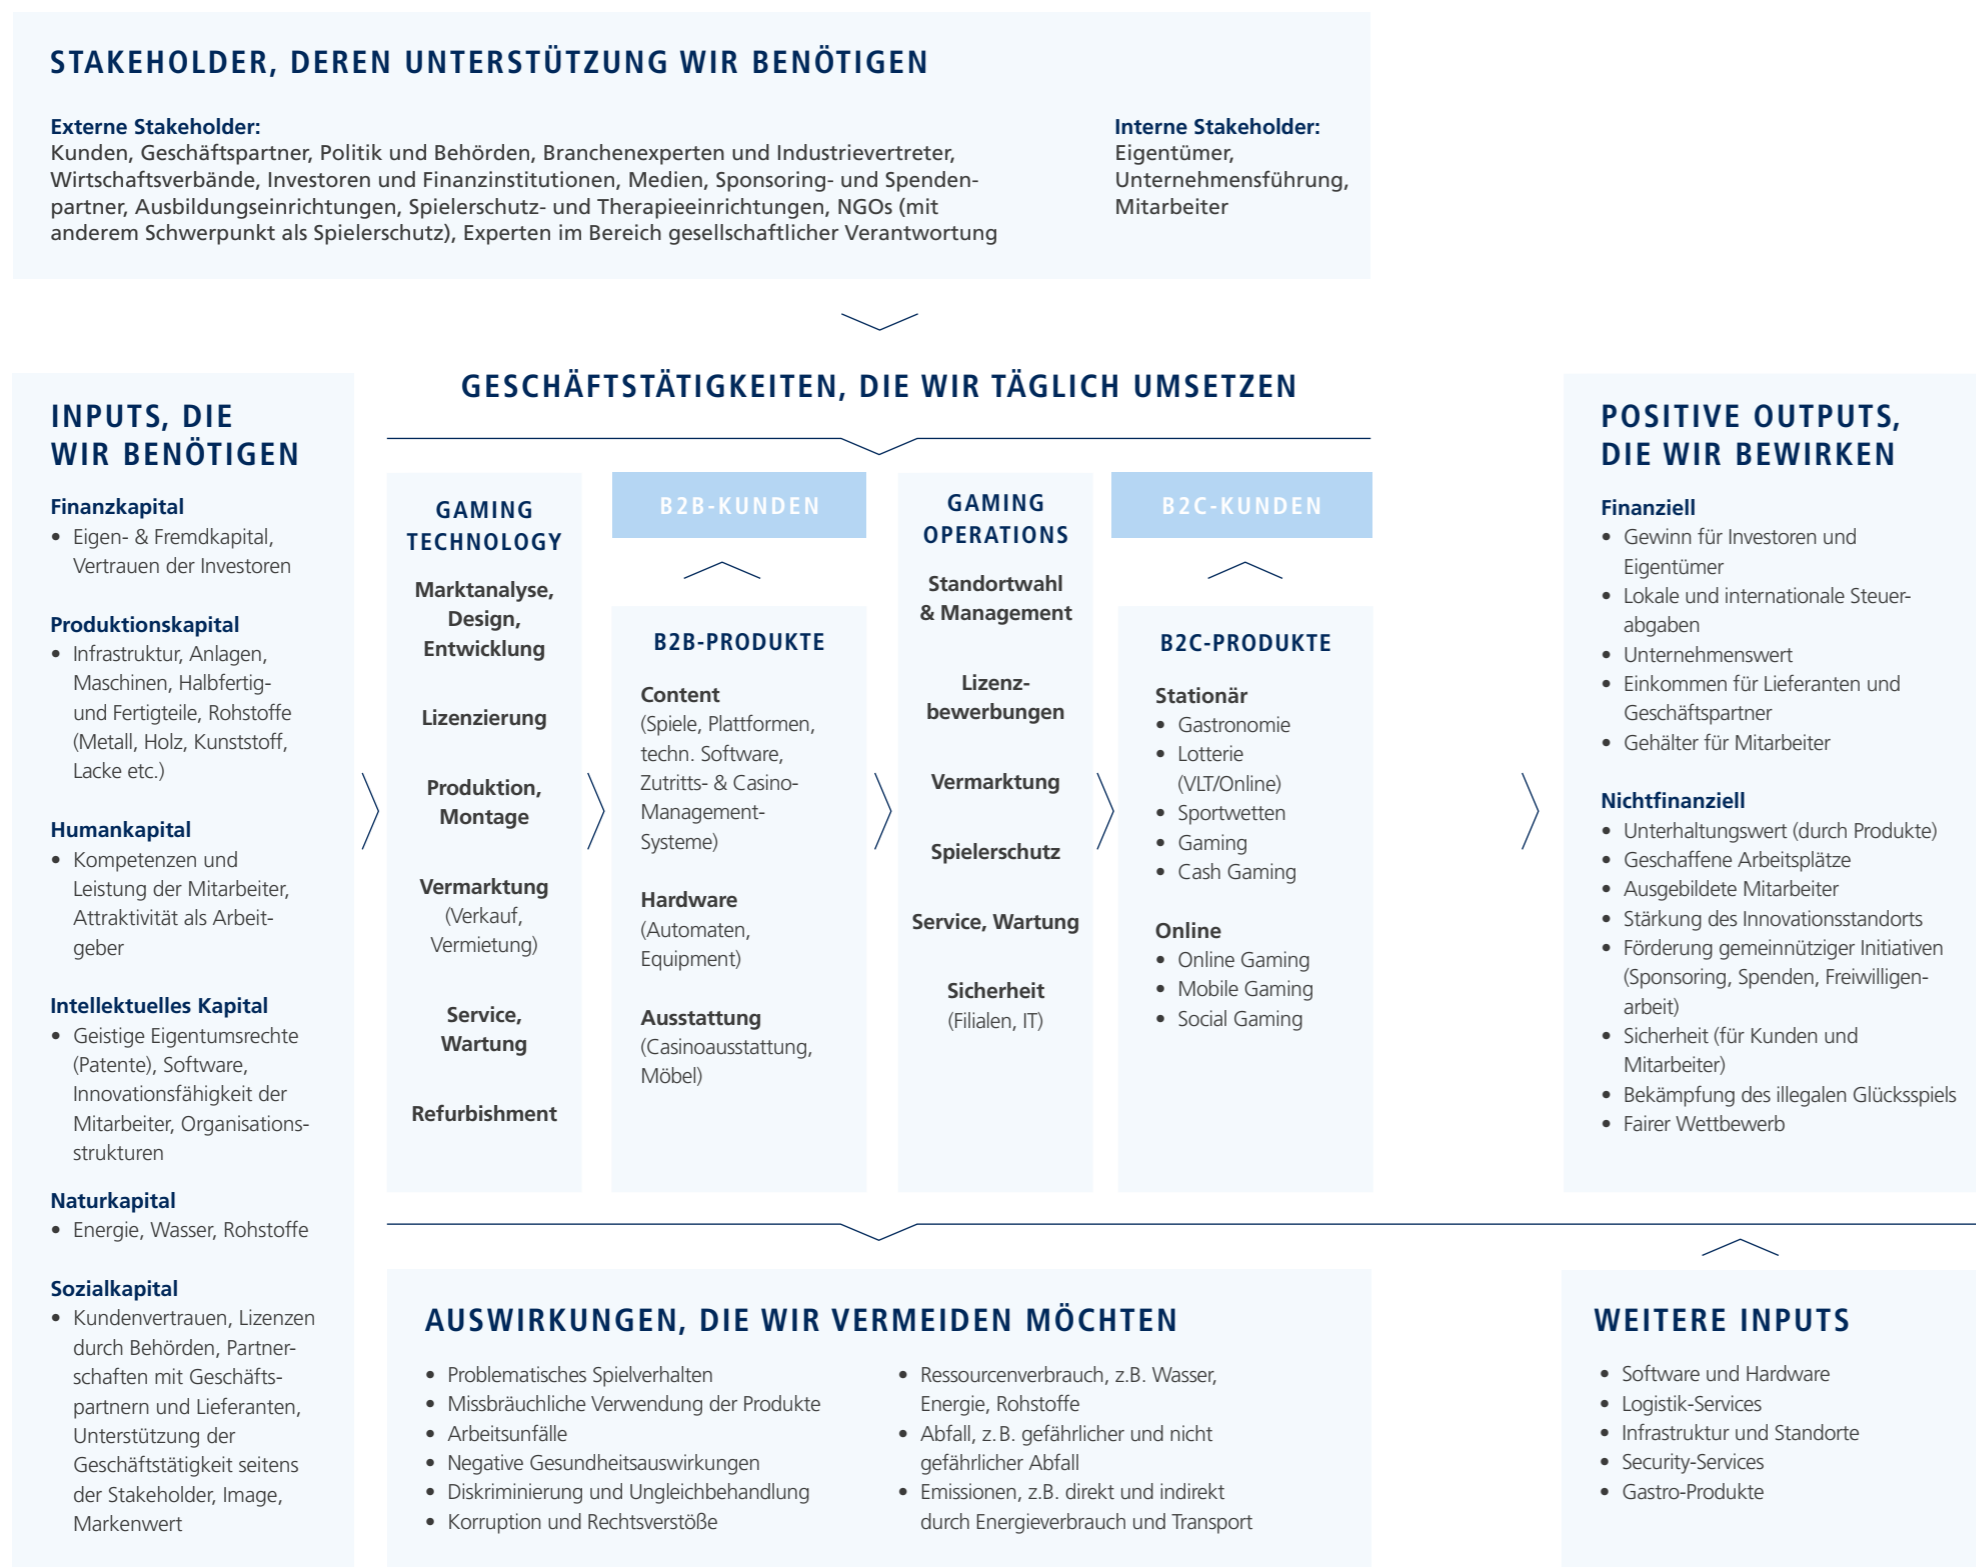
STAKEHOLDER, DEREN UNTERSTÜTZUNG WIR BENÖTIGEN

Externe Stakeholder:
Kunden, Geschäftspartner, Politik und Behörden, Branchenexperten und Industrievertreter, Wirtschaftsverbände, Investoren und Finanzinstitutionen, Medien, Sponsoring- und Spendenpartner, Ausbildungseinrichtungen, Spielerschutz- und Therapieeinrichtungen, NGOs (mit anderem Schwerpunkt als Spielerschutz), Experten im Bereich gesellschaftlicher Verantwortung

Interne Stakeholder:
Eigentümer, Unternehmensführung, Mitarbeiter

INPUTS, DIE WIR BENÖTIGEN

Finanzkapital
• Eigen- & Fremdkapital, Vertrauen der Investoren

Produktionskapital
• Infrastruktur, Anlagen, Maschinen, Halbfertig- und Fertigteile, Rohstoffe (Metall, Holz, Kunststoff, Lacke etc.)

Humankapital
• Kompetenzen und Leistung der Mitarbeiter, Attraktivität als Arbeitgeber

Intellektuelles Kapital
• Geistige Eigentumsrechte (Patente), Software, Innovationsfähigkeit der Mitarbeiter, Organisationsstrukturen

Naturkapital
• Energie, Wasser, Rohstoffe

Sozialkapital
• Kundenvertrauen, Lizenzen durch Behörden, Partnerschaften mit Geschäftspartnern und Lieferanten, Unterstützung der Geschäftstätigkeit seitens der Stakeholder, Image, Markenwert

GESCHÄFTSTÄTIGKEITEN, DIE WIR TÄGLICH UMSETZEN

GAMING TECHNOLOGY
Marktanalyse, Design, Entwicklung
Lizenzierung
Produktion, Montage
Vermarktung (Verkauf, Vermietung)
Service, Wartung
Refurbishment

B2B-KUNDEN

B2B-PRODUKTE
Content (Spiele, Plattformen, techn. Software, Zutritts- & Casino-Management-Systeme)
Hardware (Automaten, Equipment)
Ausstattung (Casinoausstattung, Möbel)

GAMING OPERATIONS
Standortwahl & Management
Lizenzbewerbungen
Vermarktung
Spielerschutz
Service, Wartung
Sicherheit (Filialen, IT)

B2C-KUNDEN

B2C-PRODUKTE
Stationär
• Gastronomie
• Lotterie (VLT/Online)
• Sportwetten
• Gaming
• Cash Gaming
Online
• Online Gaming
• Mobile Gaming
• Social Gaming

POSITIVE OUTPUTS, DIE WIR BEWIRKEN

Finanziell
• Gewinn für Investoren und Eigentümer
• Lokale und internationale Steuerabgaben
• Unternehmenswert
• Einkommen für Lieferanten und Geschäftspartner
• Gehälter für Mitarbeiter

Nichtfinanziell
• Unterhaltungswert (durch Produkte)
• Geschaffene Arbeitsplätze
• Ausgebildete Mitarbeiter
• Stärkung des Innovationsstandorts
• Förderung gemeinnütziger Initiativen (Sponsoring, Spenden, Freiwilligenarbeit)
• Sicherheit (für Kunden und Mitarbeiter)
• Bekämpfung des illegalen Glücksspiels
• Fairer Wettbewerb

AUSWIRKUNGEN, DIE WIR VERMEIDEN MÖCHTEN

• Problematisches Spielverhalten
• Missbräuchliche Verwendung der Produkte
• Arbeitsunfälle
• Negative Gesundheitsauswirkungen
• Diskriminierung und Ungleichbehandlung
• Korruption und Rechtsverstöße

• Ressourcenverbrauch, z.B. Wasser, Energie, Rohstoffe
• Abfall, z.B. gefährlicher und nicht gefährlicher Abfall
• Emissionen, z.B. direkt und indirekt durch Energieverbrauch und Transport

WEITERE INPUTS

• Software und Hardware
• Logistik-Services
• Infrastruktur und Standorte
• Security-Services
• Gastro-Produkte